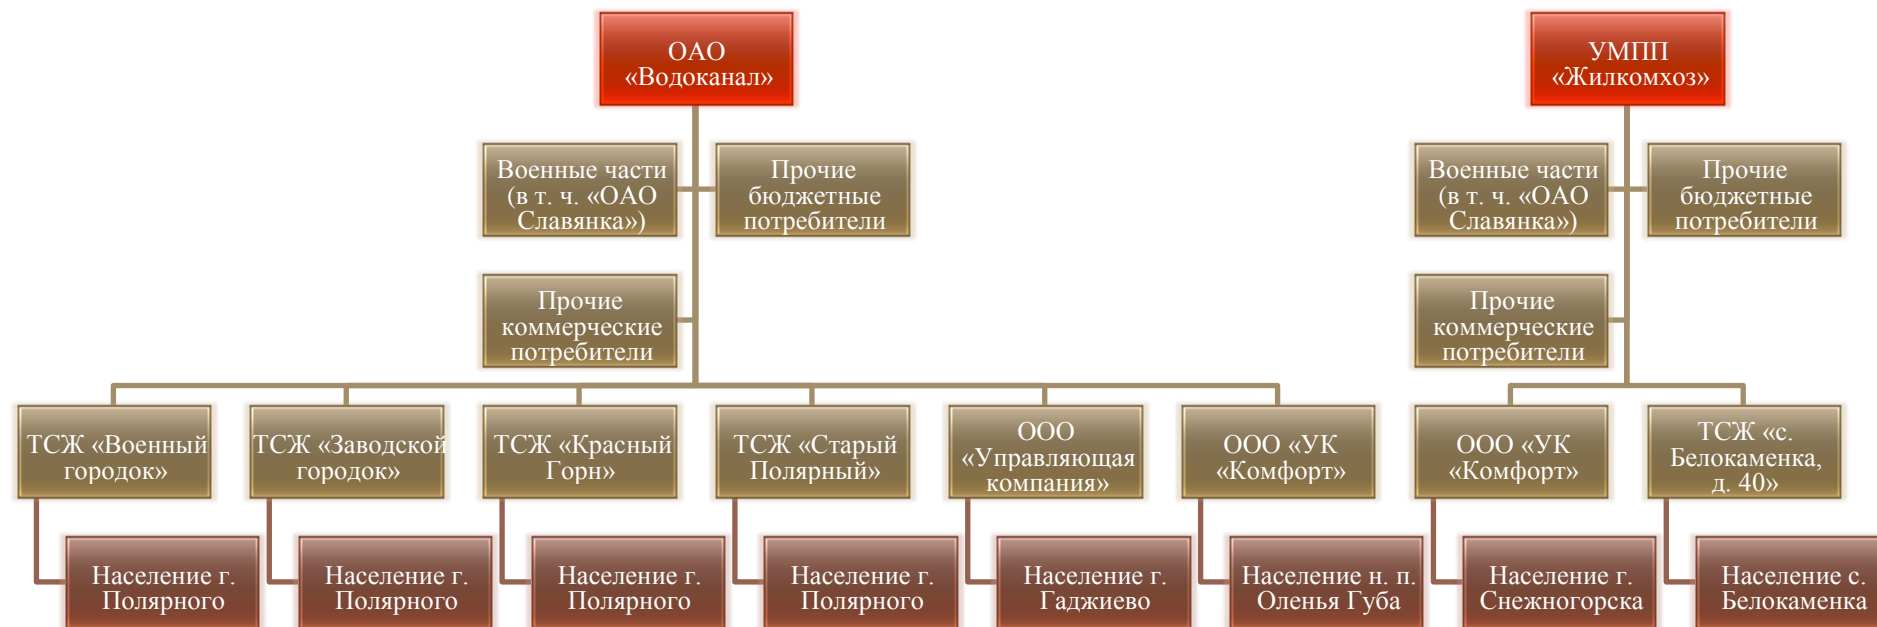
ОАО «Водоканал»

Военные части (в т. ч. «ОАО Славянка»)

Прочие бюджетные потребители

Прочие коммерческие потребители

ТСЖ «Военный городок»

Население г. Полярного

ТСЖ «Заводской городок»

Население г. Полярного

ТСЖ «Красный Горн»

Население г. Полярного

ТСЖ «Старый Полярный»

Население г. Полярного

ООО «Управляющая компания»

Население г. Гаджиево

ООО «УК «Комфорт»

Население н. п. Оленья Губа

УМПП «Жилкомхоз»

Военные части (в т. ч. «ОАО Славянка»)

Прочие бюджетные потребители

Прочие коммерческие потребители

ООО «УК «Комфорт»

Население г. Снежногорска

ТСЖ «с. Белокаменка, д. 40»

Население с. Белокаменка